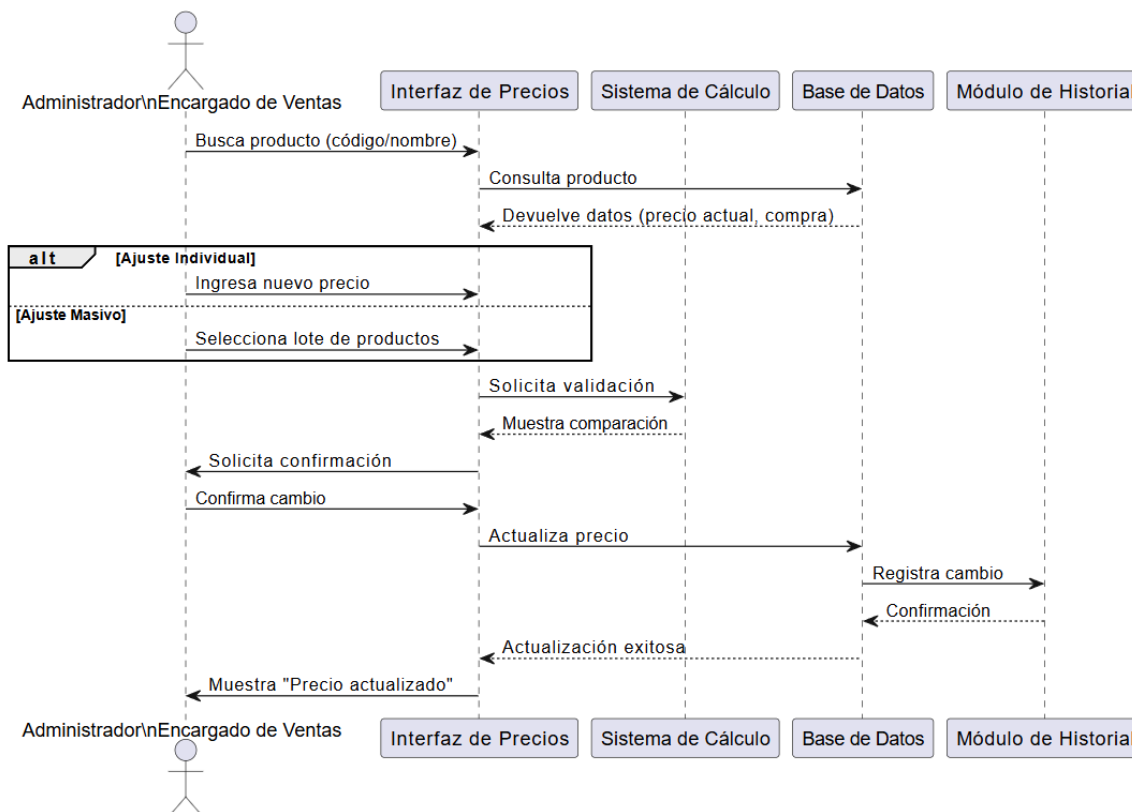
Administrador\nEncargado de Ventas

Interfaz de Precios

Sistema de Cálculo

Base de Datos

Módulo de Historial

Busca producto (código/nombre)

Consulta producto

Devuelve datos (precio actual, compra)

alt [Ajuste Individual]

Ingresa nuevo precio

[Ajuste Masivo]

Selecciona lote de productos

Solicita validación

Muestra comparación

Solicita confirmación

Confirma cambio

Actualiza precio

Registra cambio

Confirmación

Actualización exitosa

Muestra "Precio actualizado"

Administrador\nEncargado de Ventas

Interfaz de Precios

Sistema de Cálculo

Base de Datos

Módulo de Historial